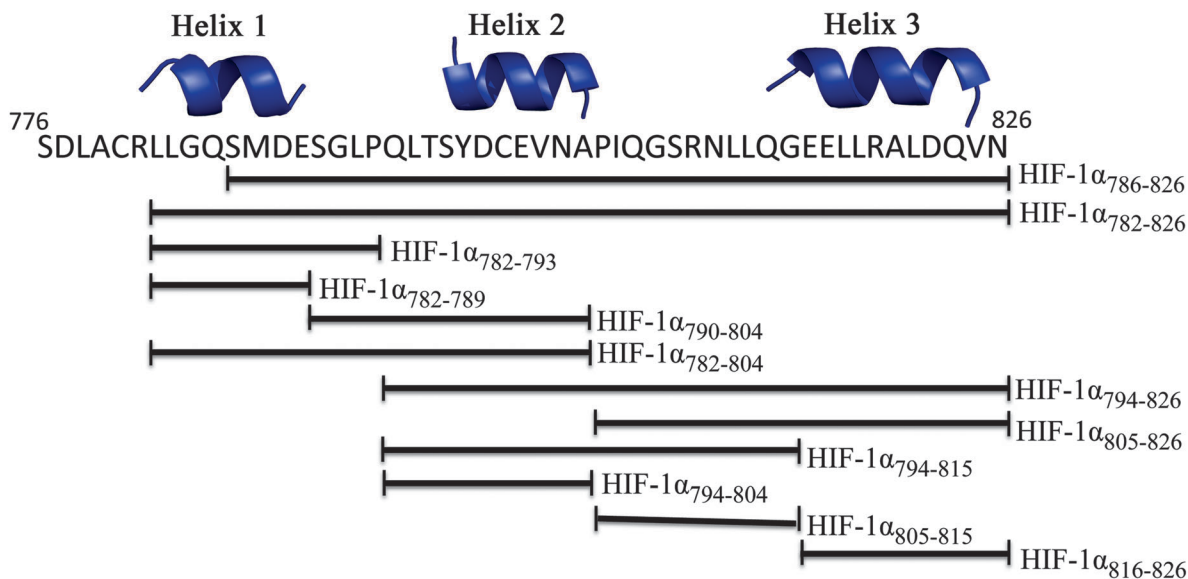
Helix 1
Helix 2
Helix 3

776
826
SDLACRLLGQSMDESGLPQLTSYDCEVNAPIQGSRNLLQGEELLRALDQVN

HIF-1$\alpha_{786\text{-}826}$
HIF-1$\alpha_{782\text{-}826}$
HIF-1$\alpha_{782\text{-}793}$
HIF-1$\alpha_{782\text{-}789}$
HIF-1$\alpha_{790\text{-}804}$
HIF-1$\alpha_{782\text{-}804}$
HIF-1$\alpha_{794\text{-}826}$
HIF-1$\alpha_{805\text{-}826}$
HIF-1$\alpha_{794\text{-}815}$
HIF-1$\alpha_{794\text{-}804}$
HIF-1$\alpha_{805\text{-}815}$
HIF-1$\alpha_{816\text{-}826}$